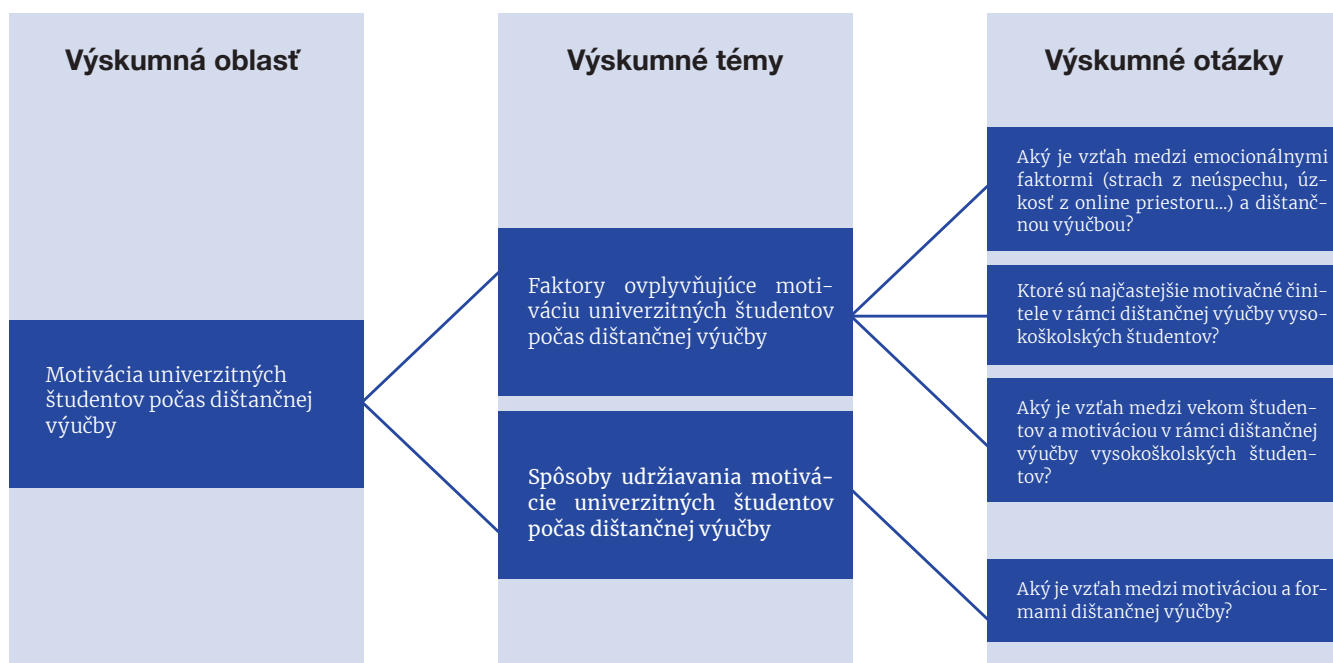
Výskumná oblasť

Motivácia univerzitných študentov počas dištančnej výučby

Výskumné témy

Faktory ovplyvňujúce motiváciu univerzitných študentov počas dištančnej výučby

Spôsoby udržiavania motivácie univerzitných študentov počas dištančnej výučby

Výskumné otázky

Aký je vzťah medzi emocionálnymi faktormi (strach z neúspechu, úzkosť z online priestoru...) a dištančnou výučbou?

Ktoré sú najčastejšie motivačné činitele v rámci dištančnej výučby vysokoškolských študentov?

Aký je vzťah medzi vekom študentov a motiváciou v rámci dištančnej výučby vysokoškolských študentov?

Aký je vzťah medzi motiváciou a formami dištančnej výučby?